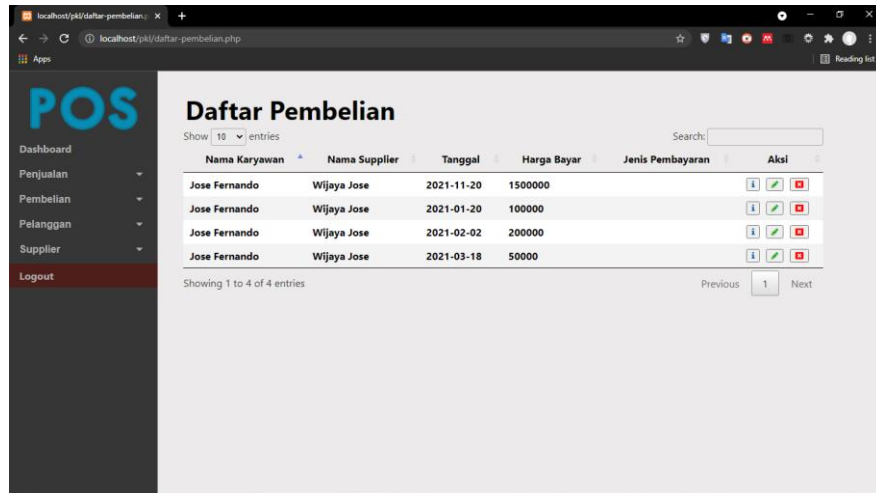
localhost/pkl/daftar-pembelian.p ×

localhost/pkl/daftar-pembelian.php

Apps

Reading list

POS

Dashboard

Penjualan

Pembelian

Pelanggan

Supplier

Logout

Daftar Pembelian

Show 10 entries

Search:

| Nama Karyawan | Nama Supplier | Tanggal | Harga Bayar | Jenis Pembayaran | Aksi |
|---|---|---|---|---|---|
| Jose Fernando | Wijaya Jose | 2021-11-20 | 1500000 | | |
| Jose Fernando | Wijaya Jose | 2021-01-20 | 100000 | | |
| Jose Fernando | Wijaya Jose | 2021-02-02 | 200000 | | |
| Jose Fernando | Wijaya Jose | 2021-03-18 | 50000 | | |

Showing 1 to 4 of 4 entries

Previous 1 Next